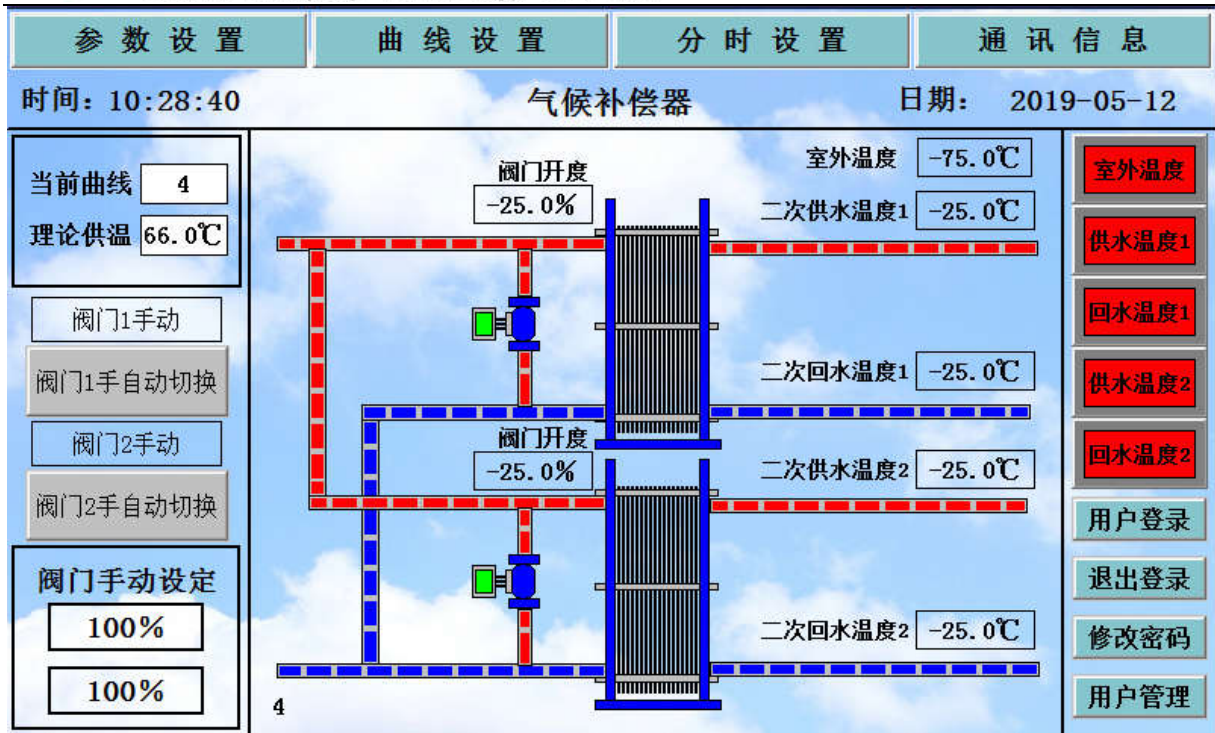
参数设置
曲线设置
分时设置
通讯信息

时间：10:28:40
气候补偿器
日期： 2019-05-12

当前曲线 4
理论供温 66.0℃

阀门1手动
阀门1手自动切换
阀门2手动
阀门2手自动切换

阀门手动设定
100%
100%

阀门开度
-25.0%
室外温度 -75.0℃
二次供水温度1 -25.0℃
二次回水温度1 -25.0℃
阀门开度
-25.0%
二次供水温度2 -25.0℃
二次回水温度2 -25.0℃
4

室外温度
供水温度1
回水温度1
供水温度2
回水温度2
用户登录
退出登录
修改密码
用户管理